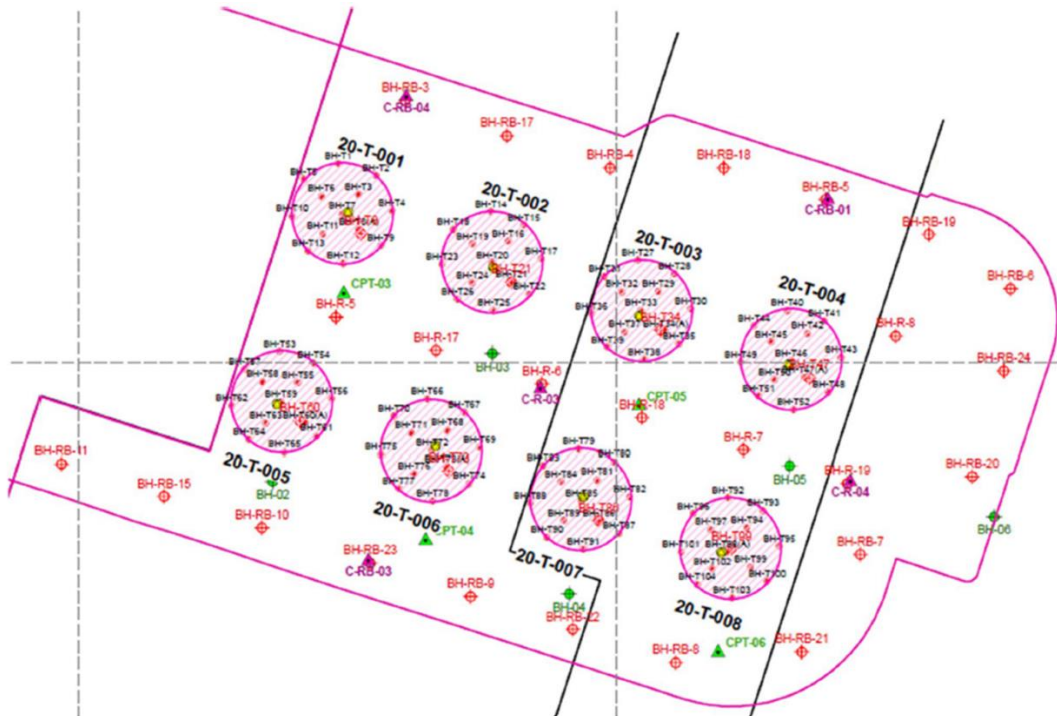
BH-RB-3
C-RB-04
BH-RB-17
BH-RB-4
BH-RB-18
BH-RB-5
C-RB-01
BH-RB-19
BH-RB-6
20-T-001
BH-T1 BH-T2 BH-T5 BH-T6 BH-T3 BH-T10 BH-T7 BH-T4 BH-T11 BH-T8 BH-T9 BH-T13 BH-T12
20-T-002
BH-T14 BH-T15 BH-T18 BH-T19 BH-T16 BH-T17 BH-T23 BH-T20 BH-T21 BH-T24 BH-T22 BH-T26 BH-T25
20-T-003
BH-T27 BH-T28 BH-T31 BH-T32 BH-T29 BH-T33 BH-T30 BH-T36 BH-T34 BH-T37 BH-T35 BH-T39 BH-T38
20-T-004
BH-T40 BH-T41 BH-T44 BH-T45 BH-T42 BH-T49 BH-T46 BH-T43 BH-T47 BH-T51 BH-T48 BH-T52
CPT-03
BH-R-5
BH-R-17
BH-R-8
BH-RB-24
BH-T53 BH-T54 BH-T57 BH-T58 BH-T55 BH-T56 BH-T59 BH-T62 BH-T60 BH-T63 BH-T61 BH-T64 BH-T65
BH-03
BH-R-6
C-R-03
CPT-05
BH-R-18
BH-T66 BH-T67 BH-T70 BH-T71 BH-T68 BH-T69 BH-T72 BH-T75 BH-T73 BH-T76 BH-T74 BH-T77 BH-T78
BH-T79 BH-T80 BH-T83 BH-T84 BH-T81 BH-T82 BH-T85 BH-T88 BH-T86 BH-T89 BH-T87 BH-T90 BH-T91
BH-R-7
BH-05
BH-R-19
C-R-04
BH-RB-20
BH-RB-11
BH-RB-15
20-T-005
BH-02
BH-RB-10
20-T-006
CPT-04
BH-T92 BH-T93 BH-T96 BH-T97 BH-T94 BH-T95 BH-T101 BH-T98 BH-T99 BH-T102 BH-T100 BH-T104 BH-T103
BH-RB-7
BH-06
BH-RB-23
C-RB-03
20-T-007
BH-RB-9
BH-04
BH-RB-22
20-T-008
CPT-06
BH-RB-8
BH-RB-21